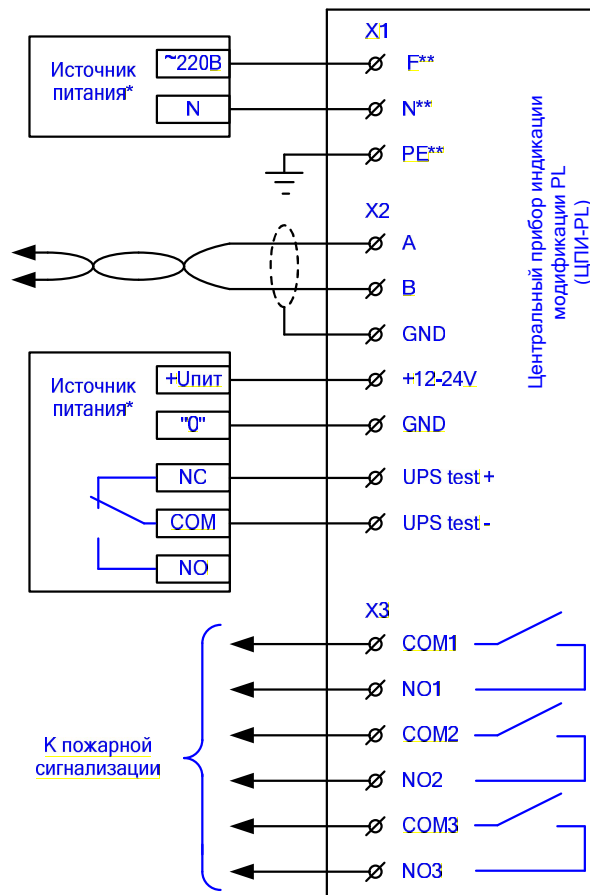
Источник питания*

~220В

N

X1

F**

N**

PE**

X2

A

B

GND

Источник питания*

+Uпит

"0"

NC

COM

NO

+12-24V

GND

UPS test +

UPS test -

Центральный прибор индикации модификации PL (ЦПИ-PL)

X3

COM1

NO1

COM2

NO2

COM3

NO3

К пожарной сигнализации